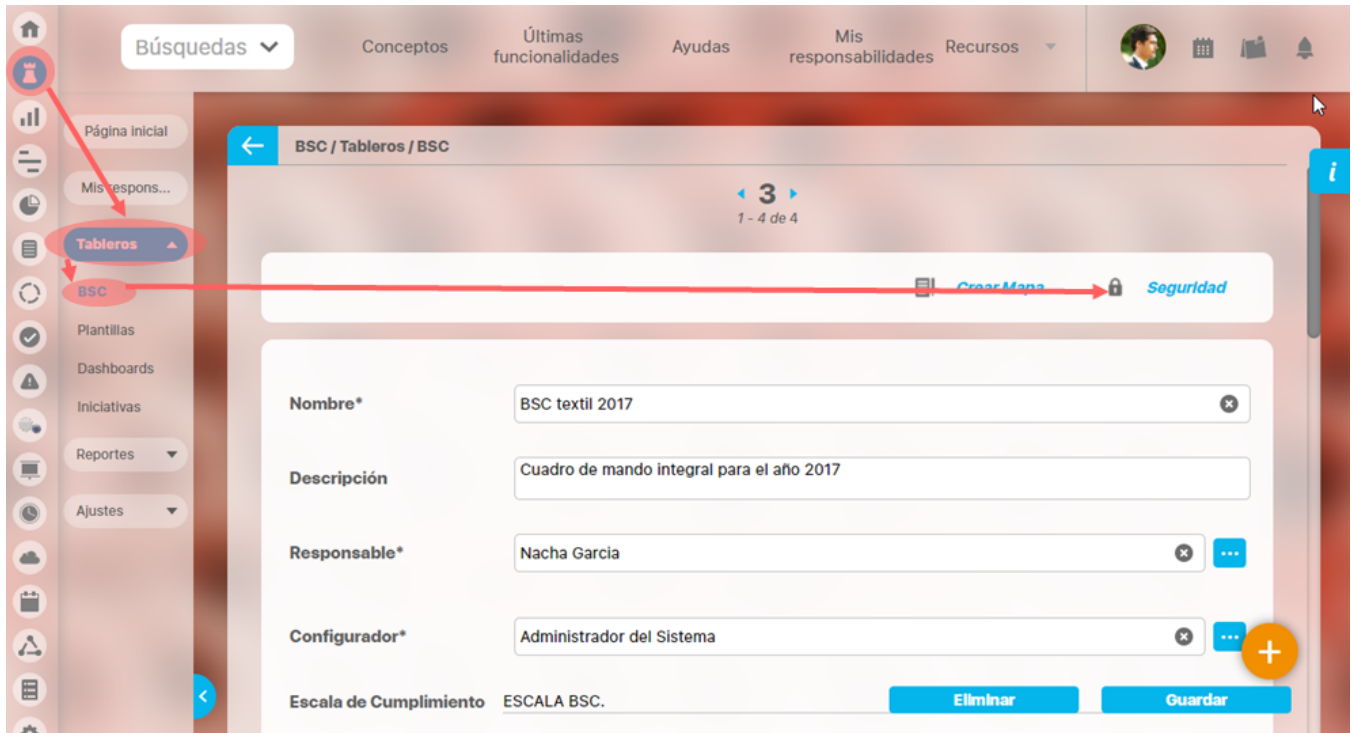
Búsquedas

Conceptos

Últimas funcionalidades

Ayudas

Mis responsabilidades

Recursos

Página inicial

Mis respons...

Tableros

BSC

Plantillas

Dashboards

Iniciativas

Reportes

Ajustes

BSC / Tableros / BSC

3

1 - 4 de 4

Crear Mapa

Seguridad

Nombre*

BSC textil 2017

Descripción

Cuadro de mando integral para el año 2017

Responsable*

Nacha Garcia

Configurador*

Administrador del Sistema

Escala de Cumplimiento

ESCALA BSC.

Eliminar

Guardar

i